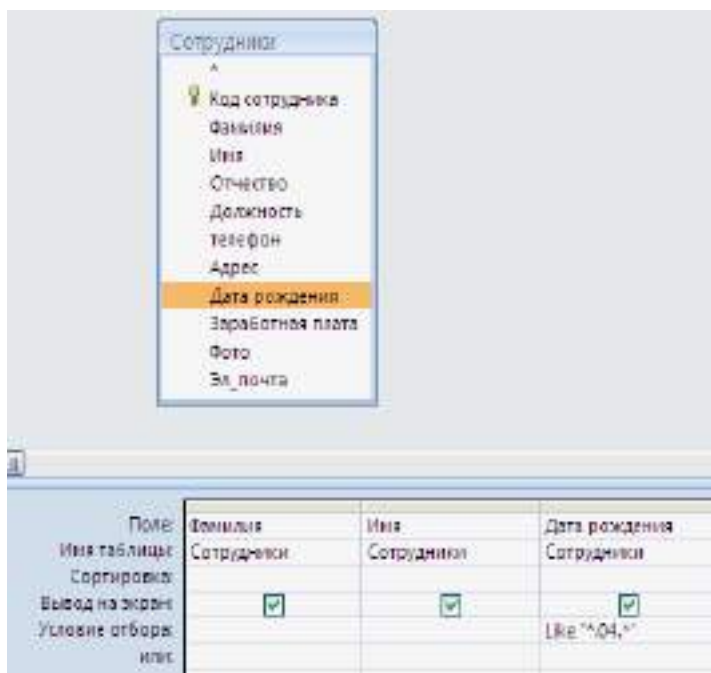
Сотрудники
*
Код сотрудника
Фамилия
Имя
Отчество
Должность
телефон
Адрес
Дата рождения
Заработная плата
Фото
Эл_почта

| Поле: | Фамилия | Имя | Дата рождения |
|---|---|---|---|
| Имя таблицы: | Сотрудники | Сотрудники | Сотрудники |
| Сортировка: | | | |
| Вывод на экран: | ☑ | ☑ | ☑ |
| Условие отбора: | | | Like "*04.*" |
| или: | | | |